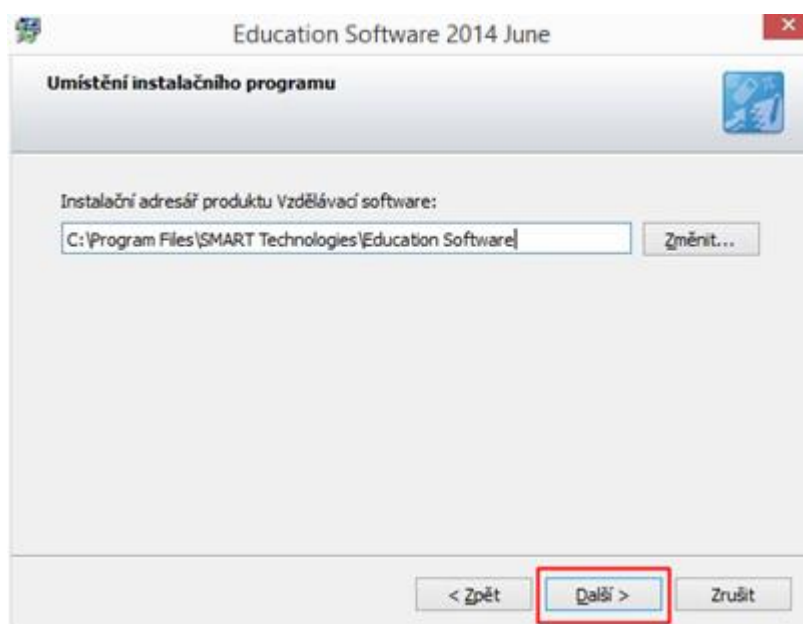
Education Software 2014 June

Umístění instalačního programu

Instalační adresář produktu Vzdělávací software:

C:\Program Files\SMART Technologies\Education Software

Změnit...

< Zpět

Další >

Zrušit